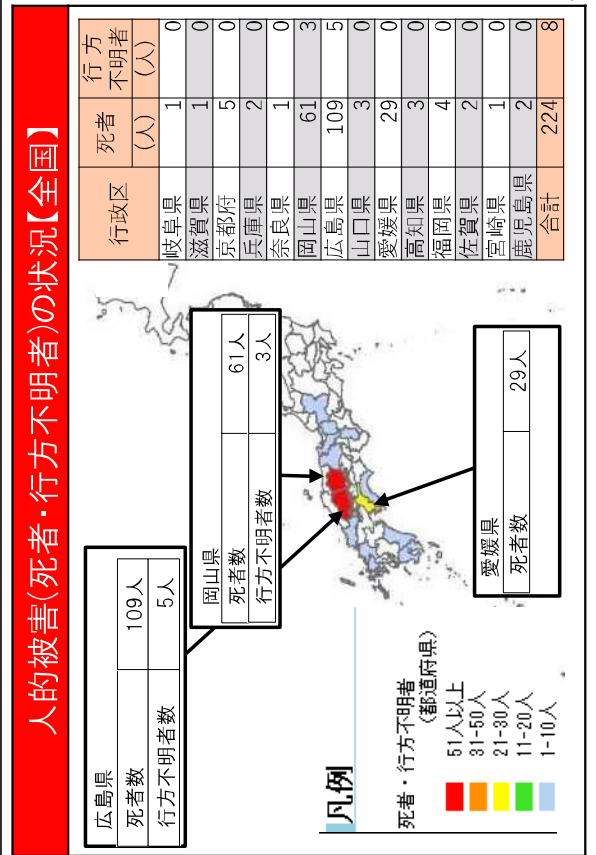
人的被害(死者・行方不明者)の状況【全国】

| 行政区 | 死者(人) | 行方不明者(人) |
|---|---|---|
| 岐阜県 | 1 | 0 |
| 滋賀県 | 1 | 0 |
| 京都府 | 5 | 0 |
| 兵庫県 | 2 | 0 |
| 奈良県 | 1 | 0 |
| 岡山県 | 61 | 3 |
| 広島県 | 109 | 5 |
| 山口県 | 3 | 0 |
| 愛媛県 | 29 | 0 |
| 高知県 | 3 | 0 |
| 福岡県 | 4 | 0 |
| 佐賀県 | 2 | 0 |
| 宮崎県 | 1 | 0 |
| 鹿児島県 | 2 | 0 |
| 合計 | 224 | 8 |

| 岡山県 | |
|---|---|
| 死者数 | 61人 |
| 行方不明者数 | 3人 |

| 愛媛県 | |
|---|---|
| 死者数 | 29人 |

| 広島県 | |
|---|---|
| 死者数 | 109人 |
| 行方不明者数 | 5人 |

凡例
死者・行方不明者(都道府県)
51人以上
31-50人
21-30人
11-20人
1-10人